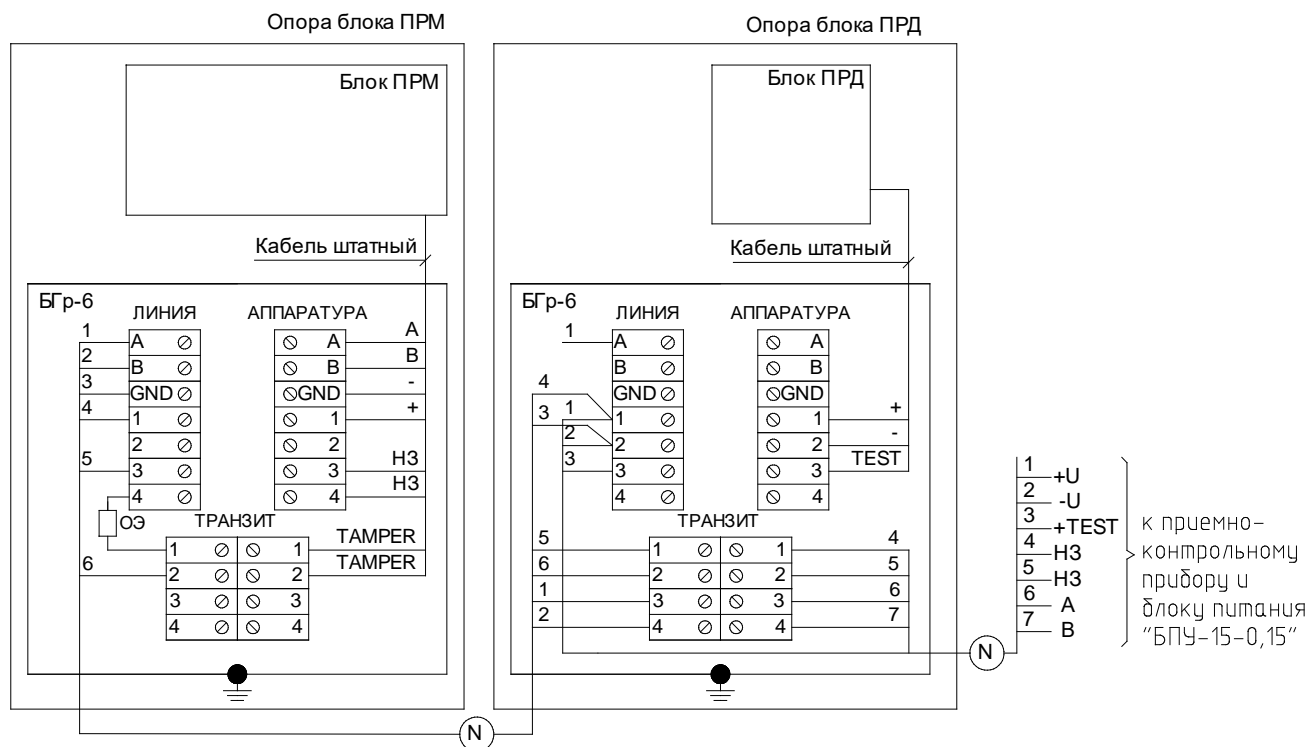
Опора блока ПРМ

Блок ПРМ

Кабель штатный

БГр-6

ЛИНИЯ

АППАРАТУРА

1
2
3
4
5

A
B
GND
1
2
3
4

A
B
GND
1
2
3
4

A
B
-
+
НЗ
НЗ

ОЭ

ТРАНЗИТ

6

1
2
3
4

1
2
3
4

TAMPER
TAMPER

Опора блока ПРД

Блок ПРД

Кабель штатный

БГр-6

ЛИНИЯ

АППАРАТУРА

1
4
3
1
2
3

A
B
GND
1
2
3
4

A
B
GND
1
2
3
4

+
-
TEST

ТРАНЗИТ

5
6
1
2

1
2
3
4

1
2
3
4

4
5
6
7

N

N

1 +U
2 -U
3 +TEST
4 НЗ
5 НЗ
6 A
7 B

к приемно-контрольному прибору и блоку питания "БПУ-15-0,15"